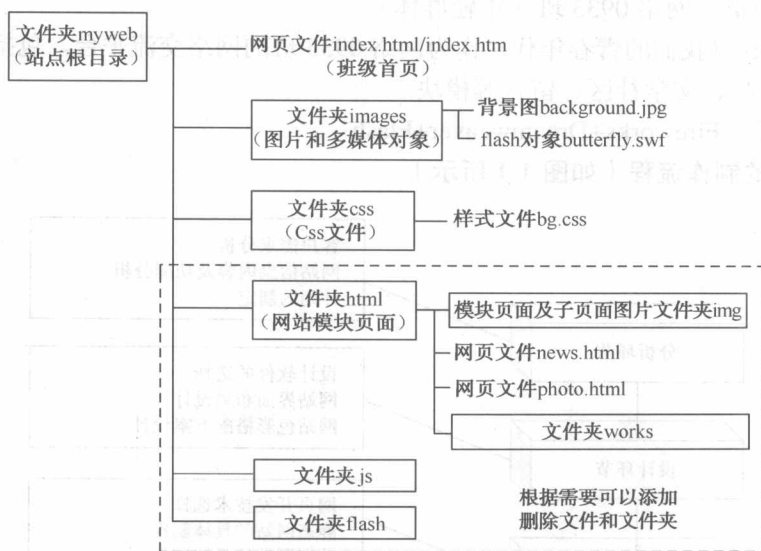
文件夹myweb
（站点根目录）

网页文件index.html/index.htm
（班级首页）

文件夹images
（图片和多媒体对象）

背景图background.jpg

flash对象butterfly.swf

文件夹css
（Css文件）

样式文件bg.css

文件夹html
（网站模块页面）

模块页面及子页面图片文件夹img

网页文件news.html

网页文件photo.html

文件夹works

文件夹js

文件夹flash

根据需要可以添加
删除文件和文件夹